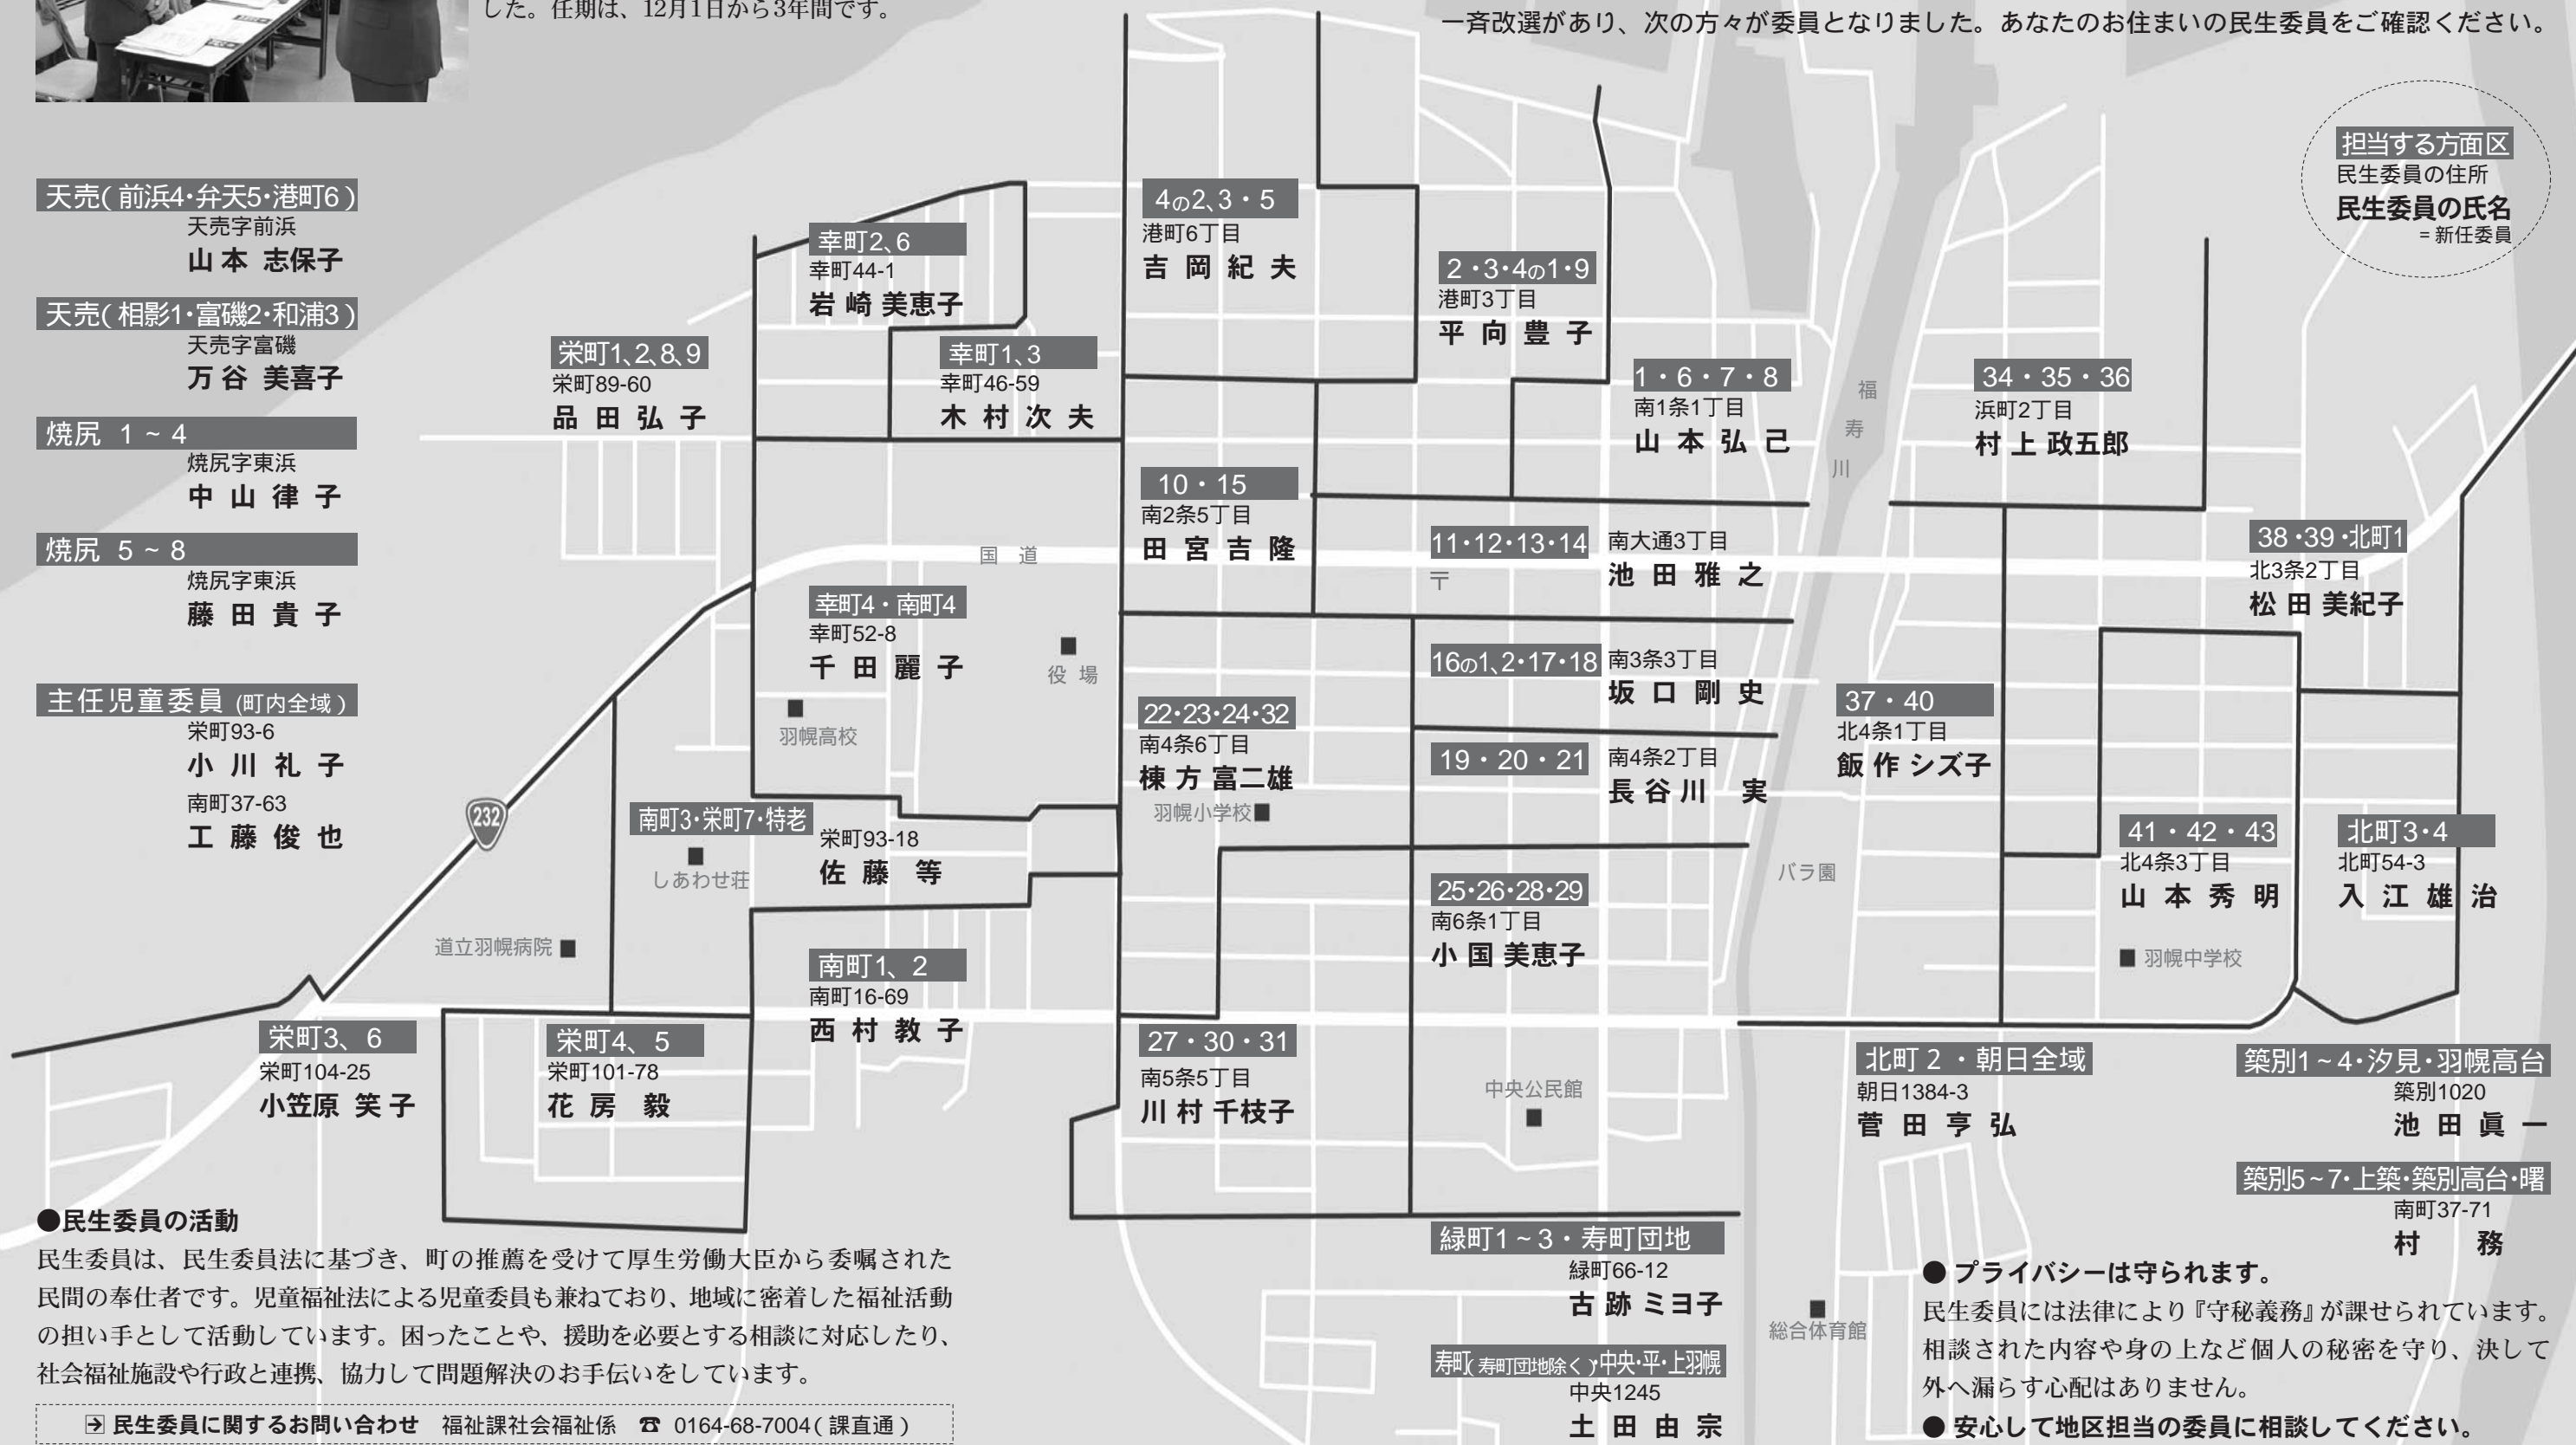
した。任期は、12月1日から3年間です。

一斉改選があり、次の方々が委員となりました。あなたのお住まいの民生委員をご確認ください。

担当する方面区
民生委員の住所
民生委員の氏名
= 新任委員

天売（前浜4・弁天5・港町6）
天売字前浜
山本 志保子

天売（相影1・富磯2・和浦3）
天売字富磯
万谷 美喜子

焼尻 1～4
焼尻字東浜
中山 律子

焼尻 5～8
焼尻字東浜
藤田 貴子

主任児童委員（町内全域）
栄町93-6
小川 礼子
南町37-63
工藤 俊也

幸町2、6
幸町44-1
岩崎 美恵子

栄町1、2、8、9
栄町89-60
品田 弘子

幸町1、3
幸町46-59
木村 次夫

4の2、3・5
港町6丁目
吉岡 紀夫

2・3・4の1・9
港町3丁目
平向 豊子

1・6・7・8
南1条1丁目
山本 弘己

34・35・36
浜町2丁目
村上 政五郎

福寿川

10・15
南2条5丁目
田宮 吉隆

国道

11・12・13・14
南大通3丁目
池田 雅之

38・39・北町1
北3条2丁目
松田 美紀子

幸町4・南町4
幸町52-8
千田 麗子

役場

羽幌高校

16の1、2・17・18
南3条3丁目
坂口 剛史

22・23・24・32
南4条6丁目
棟方 富二雄

37・40
北4条1丁目
飯作 シズ子

19・20・21
南4条2丁目
長谷川 実

羽幌小学校

232

南町3・栄町7・特老
栄町93-18
佐藤 等

しあわせ荘

バラ園

41・42・43
北4条3丁目
山本 秀明

北町3・4
北町54-3
入江 雄治

25・26・28・29
南6条1丁目
小国 美恵子

道立羽幌病院

南町1、2
南町16-69
西村 教子

羽幌中学校

栄町3、6
栄町104-25
小笠原 笑子

栄町4、5
栄町101-78
花房 毅

27・30・31
南5条5丁目
川村 千枝子

中央公民館

北町2・朝日全域
朝日1384-3
菅田 亨弘

築別1～4・汐見・羽幌高台
築別1020
池田 眞一

築別5～7・上築・築別高台・曙
南町37-71
村 務

緑町1～3・寿町団地
緑町66-12
古跡 ミヨ子

総合体育館

寿町（寿町団地除く）・中央・平・上羽幌
中央1245
土田 由宗

●民生委員の活動
民生委員は、民生委員法に基づき、町の推薦を受けて厚生労働大臣から委嘱された民間の奉仕者です。児童福祉法による児童委員も兼ねており、地域に密着した福祉活動の担い手として活動しています。困ったことや、援助を必要とする相談に対応したり、社会福祉施設や行政と連携、協力して問題解決のお手伝いをしています。

民生委員に関するお問い合わせ　福祉課社会福祉係　☎ 0164-68-7004（課直通）

●プライバシーは守られます。
民生委員には法律により『守秘義務』が課せられています。相談された内容や身の上など個人の秘密を守り、決して外へ漏らす心配はありません。
●安心して地区担当の委員に相談してください。